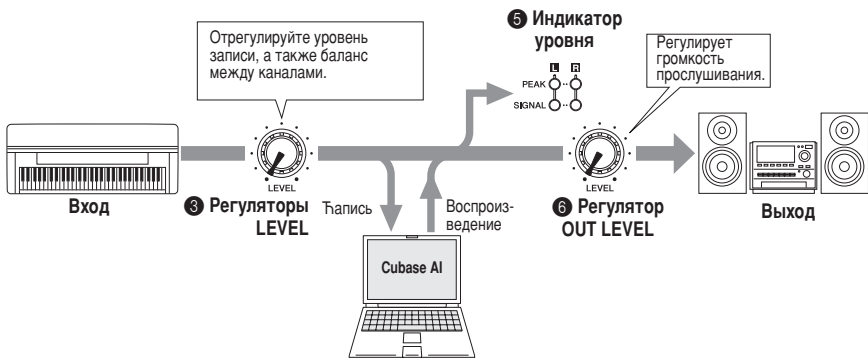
Отрегулируйте уровень записи, а также баланс между каналами.

❺ Индикатор уровня

L R
PEAK
SIGNAL

Регулирует громкость прослушивания.

LEVEL

LEVEL

Вход

❸ Регуляторы LEVEL

Ћапись

Воспроизведение

❻ Регулятор OUT LEVEL

Выход

Cubase AI